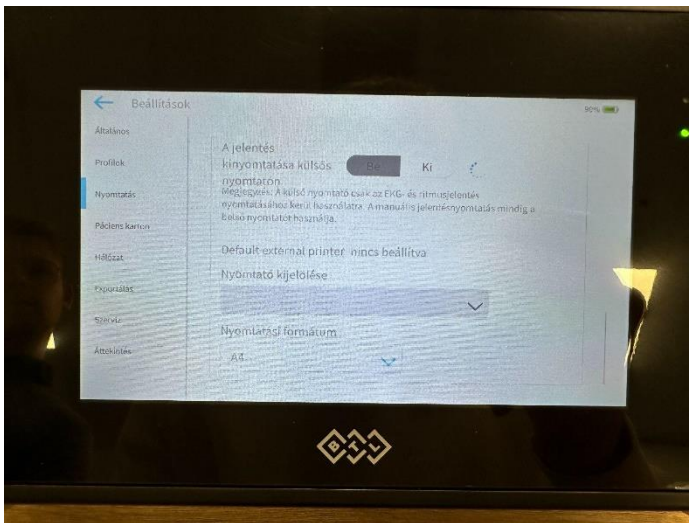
Beállítások

90%

Általános

Profilok

Nyomtatás

Páciens karton

Hálózat

Exportálás

Szerviz

Áttekintés

A jelentés kinyomtatása külsős nyomtatón

Be

Ki

Megjegyzés: A külső nyomtató csak az EKG- és ritmusjelentés nyomtatásához kerül használatra. A manuális jelentésnyomtatás mindig a belső nyomtatót használja.

Default external printer nincs beállítva

Nyomtató kijelölése

Nyomtatási formátum

A4